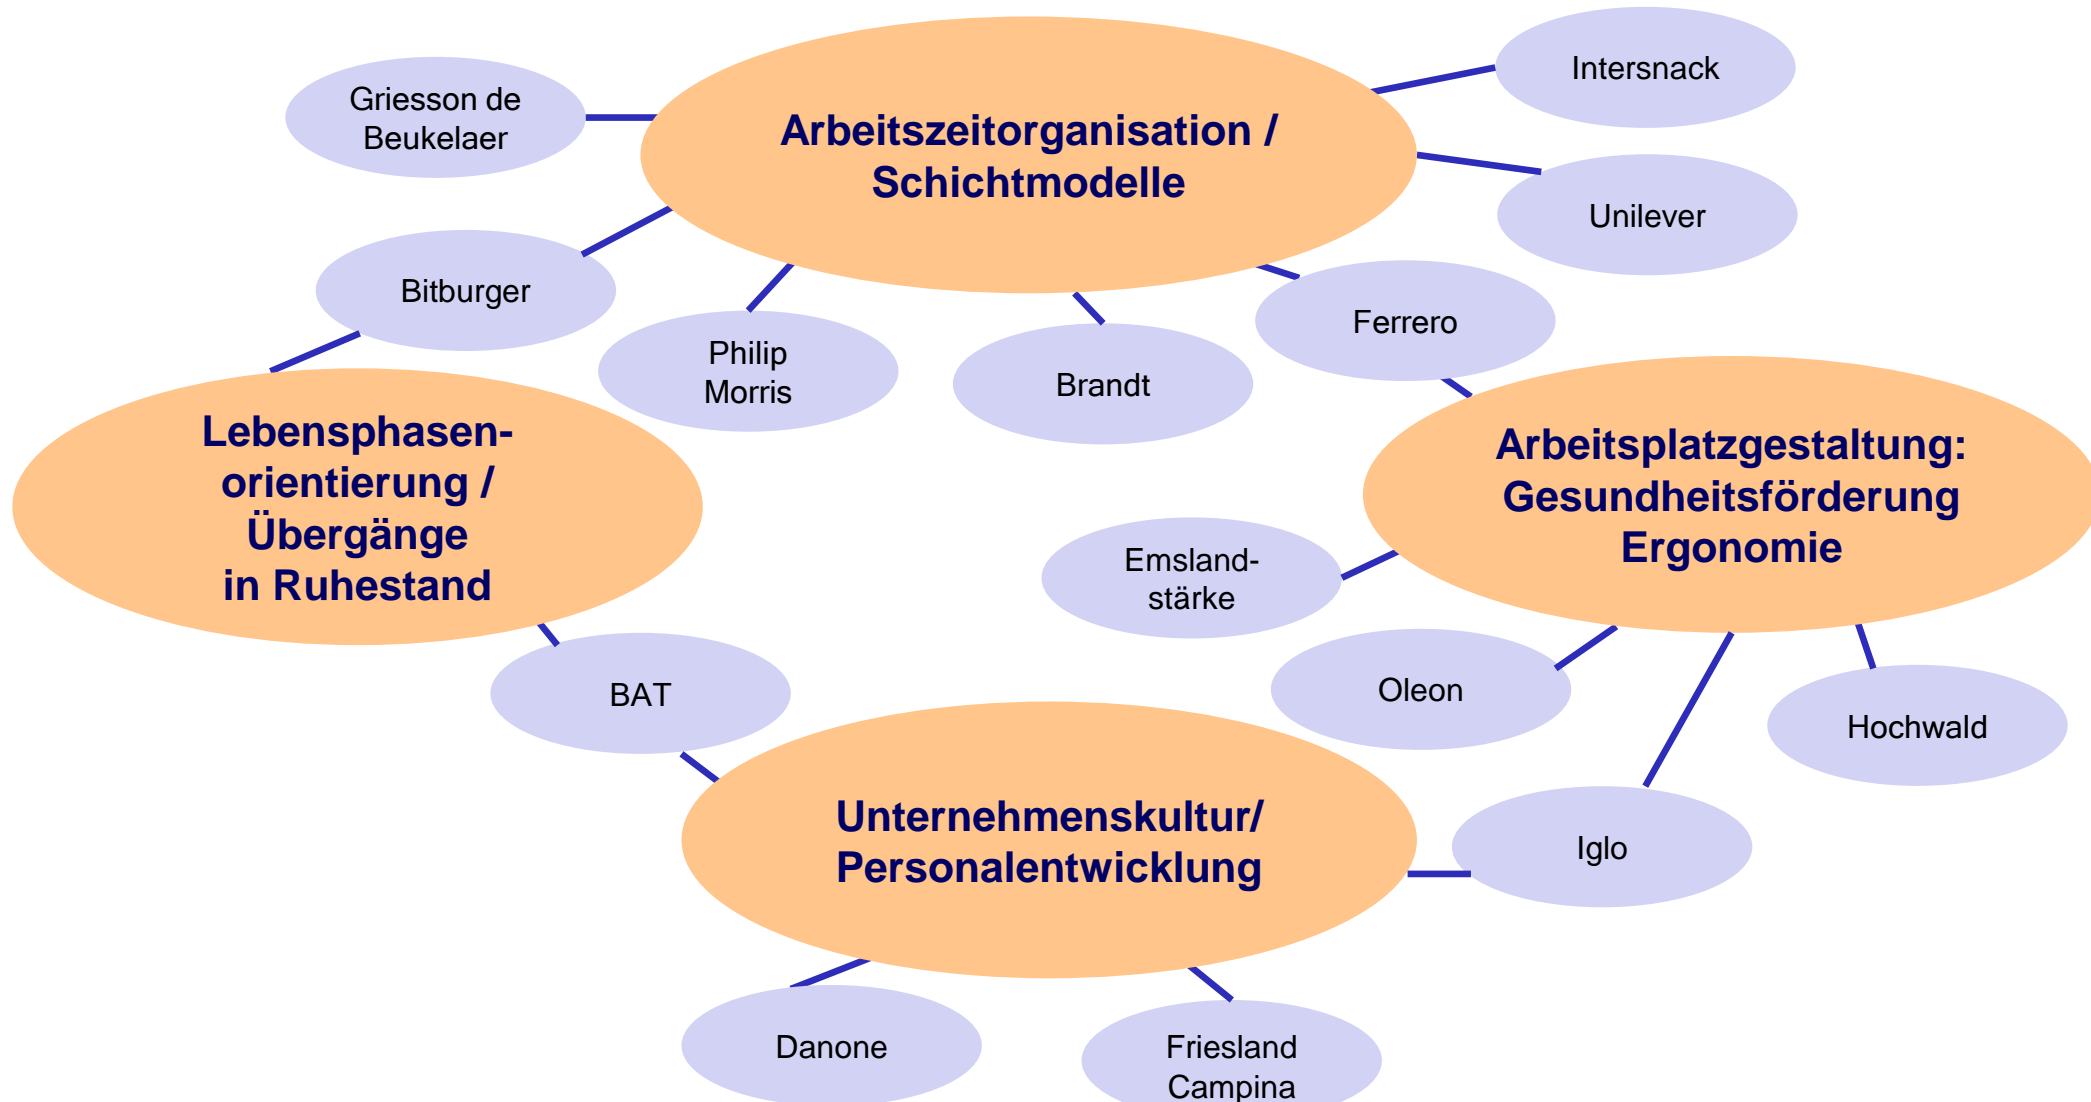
Griesson de Beukelaer

Arbeitszeitorganisation / Schichtmodelle

Intersnack

Unilever

Bitburger

Philip Morris

Brandt

Ferrero

Lebensphasen-orientierung / Übergänge in Ruhestand

Arbeitsplatzgestaltung: Gesundheitsförderung Ergonomie

Emsland-stärke

Oleon

Hochwald

BAT

Unternehmenskultur/ Personalentwicklung

Iglo

Danone

Friesland Campina